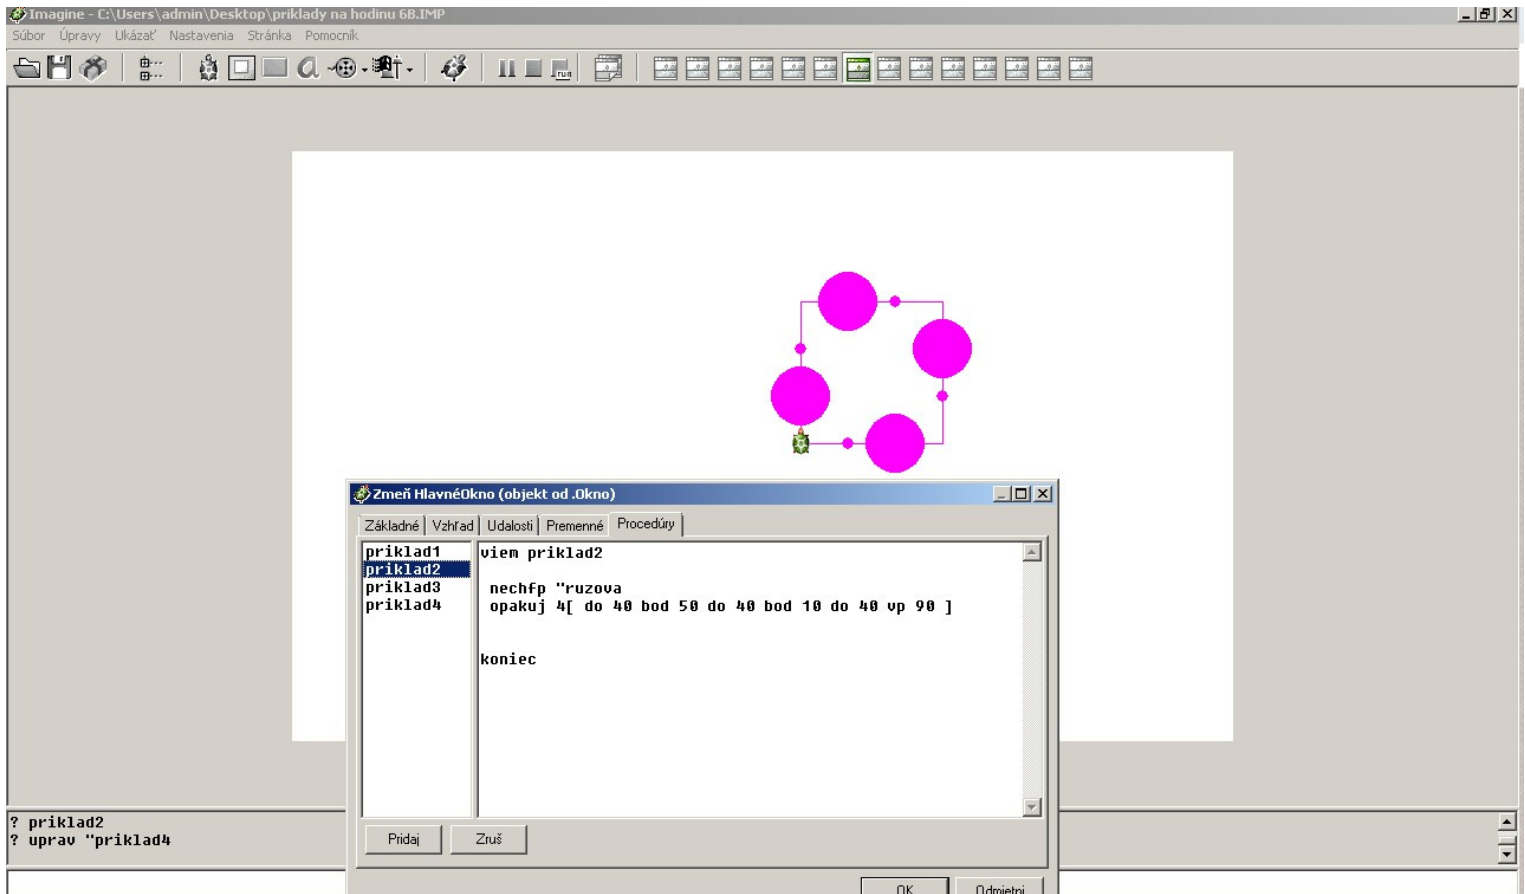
Imagine - C:\Users\admin\Desktop\priklady na hodinu 6B.IMP

Súbor Úpravy Ukázať Nastavenia Stránka Pomocník

Zmeň HlavnéOkno (objekt od .Okno)

Základné | Vzhľad | Udalosti | Premenné | Procedúry

priklad1
priklad2
priklad3
priklad4

viem priklad2

nechfp "ruzova
opakuj 4[ do 40 bod 50 do 40 bod 10 do 40 vp 90 ]

koniec

Pridaj Zruš

OK Odmietni

? priklad2
? uprav "priklad4